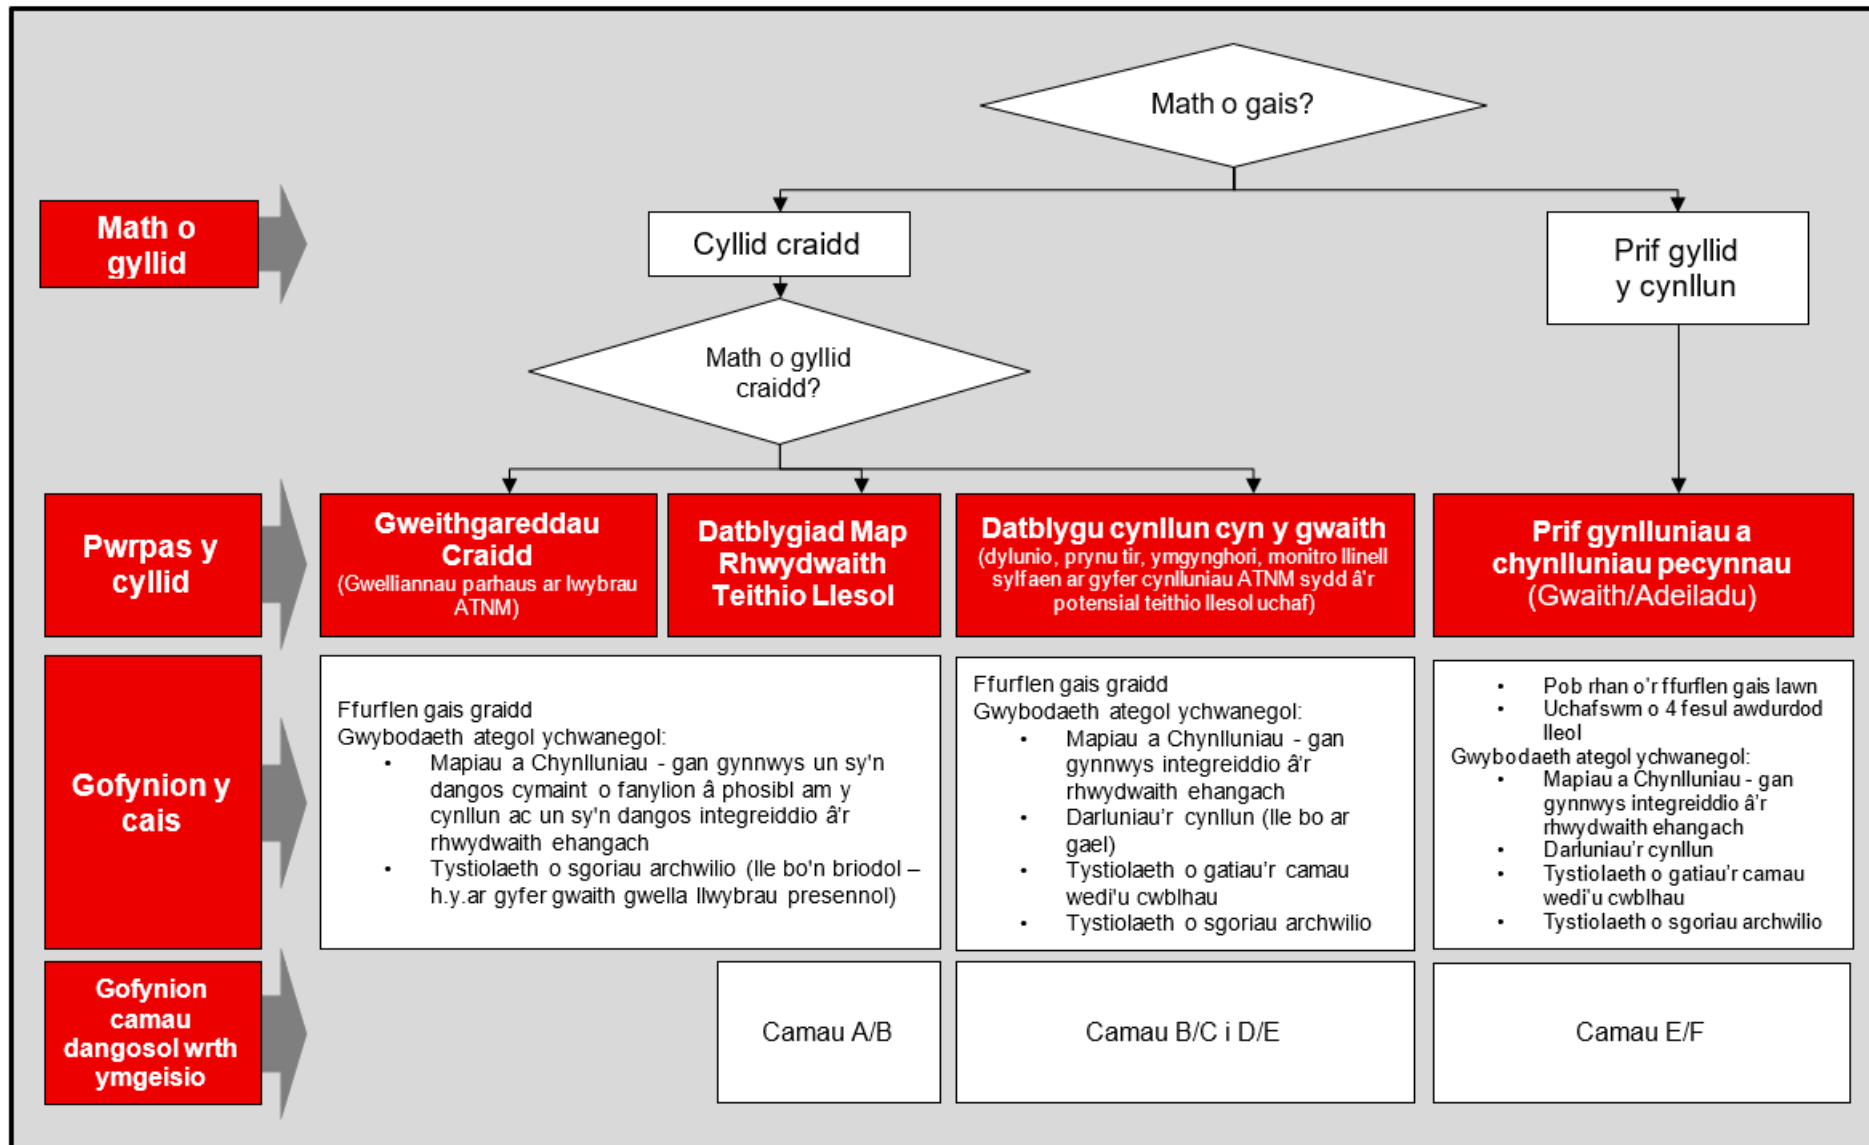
Math o gais?

Math o gyllid

Cyllid craidd

Prif gyllid y cynllun

Math o gyllid craidd?

Pwrpas y cyllid

Gweithgareddau Craidd
(Gwelliannau parhaus ar lwybrau ATNM)

Datblygiad Map Rhwydwaith Teithio Llesol

Datblygu cynllun cyn y gwaith
(dylunio, prynu tir, ymgynghori, monitro llinell sylfaen ar gyfer cynlluniau ATNM sydd â'r potensial teithio llesol uchaf)

Prif gynlluniau a chynlluniau pecynnau
(Gwaith/Adeiladu)

Gofynion y cais

Ffurflen gais graidd
Gwybodaeth ategol ychwanegol:
• Mapiau a Chynlluniau - gan gynnwys un sy'n dangos cymaint o fanylion â phosibl am y cynllun ac un sy'n dangos integreiddio â'r rhwydwaith ehangach
• Tystiolaeth o sgoriau archwilio (lle bo'n briodol – h.y.ar gyfer gwaith gwella llwybrau presennol)

Ffurflen gais graidd
Gwybodaeth ategol ychwanegol:
• Mapiau a Chynlluniau - gan gynnwys integreiddio â'r rhwydwaith ehangach
• Darluniau'r cynllun (lle bo ar gael)
• Tystiolaeth o gatiau'r camau wedi'u cwblhau
• Tystiolaeth o sgoriau archwilio

• Pob rhan o'r ffurflen gais lawn
• Uchafswm o 4 fesul awdurdod lleol
Gwybodaeth ategol ychwanegol:
• Mapiau a Chynlluniau - gan gynnwys integreiddio â'r rhwydwaith ehangach
• Darluniau'r cynllun
• Tystiolaeth o gatiau'r camau wedi'u cwblhau
• Tystiolaeth o sgoriau archwilio

Gofynion camau dangosol wrth ymgeisio

Camau A/B

Camau B/C i D/E

Camau E/F